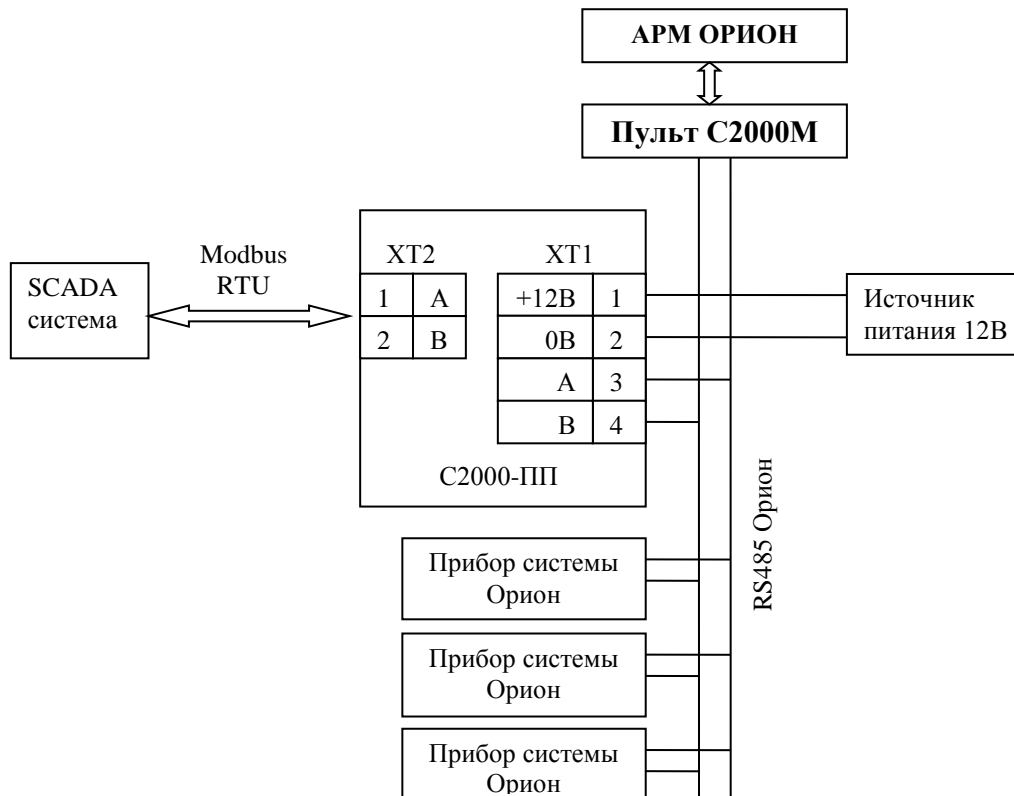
АРМ ОРИОН

Пульт С2000М

SCADA система

Modbus RTU

XT2

| 1 | A |
|---|---|
| 2 | B |

XT1

| +12В | 1 |
|---|---|
| 0В | 2 |
| A | 3 |
| B | 4 |

С2000-ПП

Источник питания 12В

RS485 Орион

Прибор системы Орион

Прибор системы Орион

Прибор системы Орион